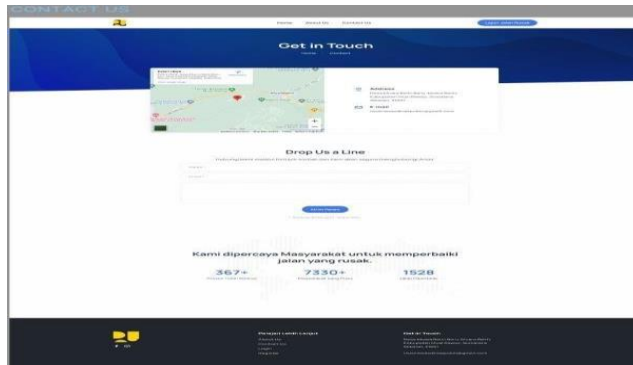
CONTACT US

Home About Us Contact Us

Login Atau Daftar

Get In Touch

Home Contact

Address

E-mail

Drop Us a Line

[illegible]

Kami dipercaya Masyarakat untuk memperbaiki jalan yang rusak.

367+

7330+

1528

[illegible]